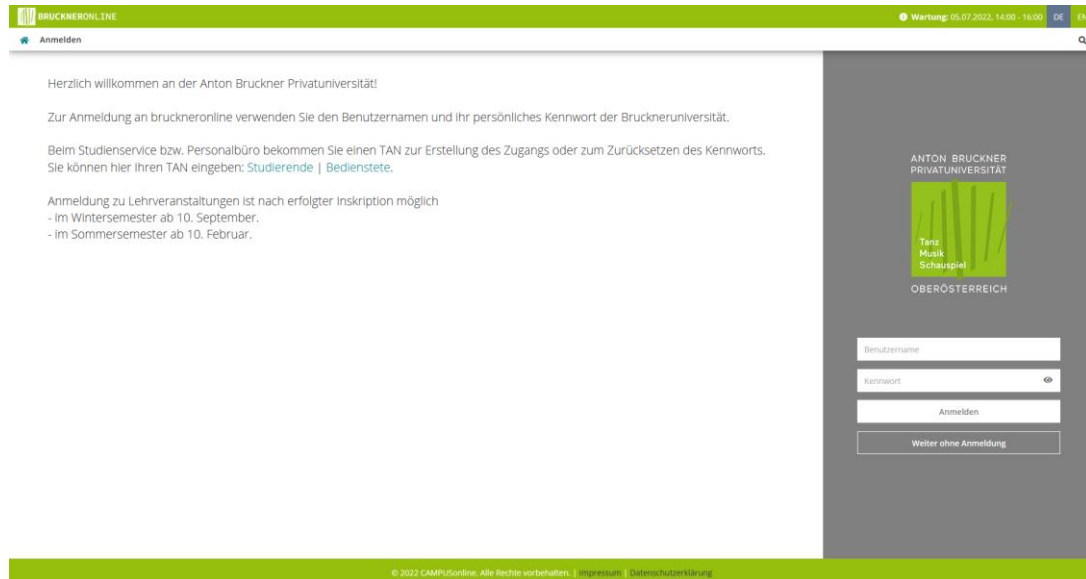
BRUCKNERONLINE

Wartung: 05.07.2022, 14:00 - 16:00 DE EN

Anmelden

Herzlich willkommen an der Anton Bruckner Privatuniversität!

Zur Anmeldung an bruckneronline verwenden Sie den Benutzernamen und ihr persönliches Kennwort der Bruckneruniversität.

Beim Studienservice bzw. Personalbüro bekommen Sie einen TAN zur Erstellung des Zugangs oder zum Zurücksetzen des Kennworts. Sie können hier Ihren TAN eingeben: Studierende | Bedienstete.

Anmeldung zu Lehrveranstaltungen ist nach erfolgter Inskription möglich
- im Wintersemester ab 10. September.
- im Sommersemester ab 10. Februar.

ANTON BRUCKNER PRIVATUNIVERSITÄT

Tanz
Musik
Schauspiel

OBERÖSTERREICH

Benutzername

Kennwort

Anmelden

Weiter ohne Anmeldung

© 2022 CAMPUSonline. Alle Rechte vorbehalten. | Impressum | Datenschutzerklärung